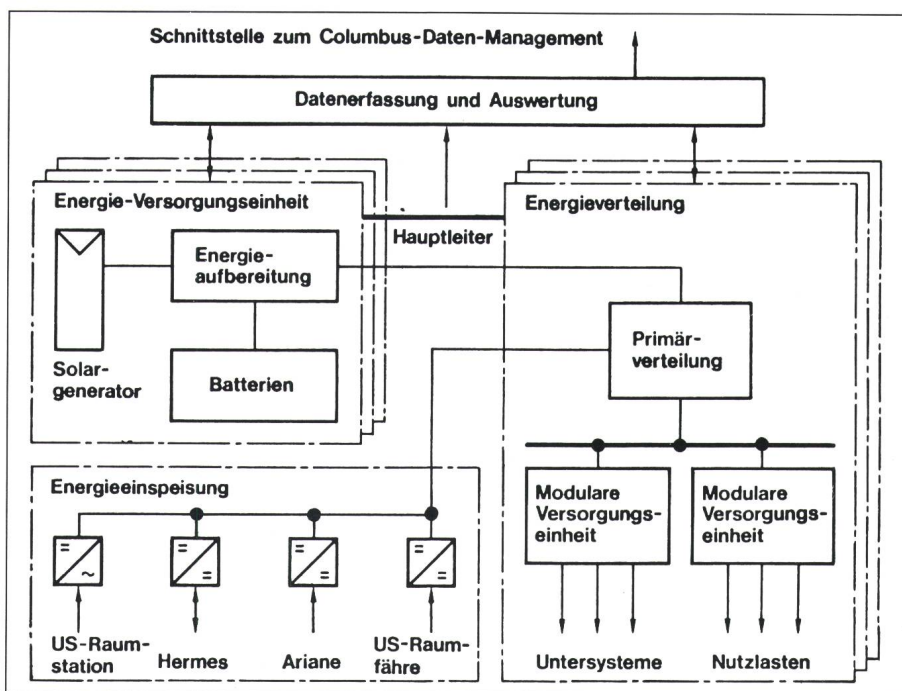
Schnittstelle zum Columbus-Daten-Management

Datenerfassung und Auswertung

Energie-Versorgungseinheit

Hauptleiter

Energieverteilung

Energieaufbereitung

Solargenerator

Batterien

Primärverteilung

Energieeinspeisung

=
~

=
=

=
=

=
=

US-Raumstation

Hermes

Ariane

US-Raumfähre

Modulare Versorgungseinheit

Modulare Versorgungseinheit

Untersysteme

Nutzlasten